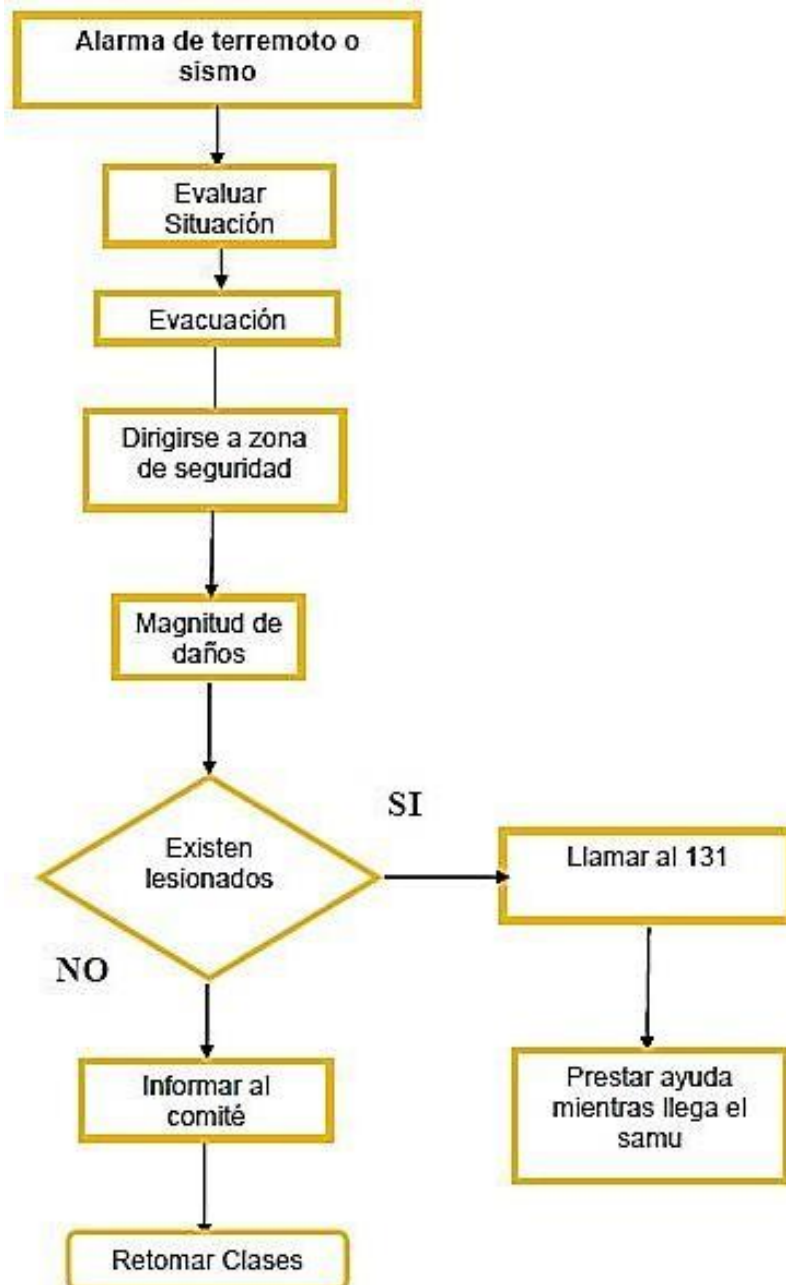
Alarma de terremoto o sismo

Evaluar Situación

Evacuación

Dirigirse a zona de seguridad

Magnitud de daños

Existen lesionados

SI

Llamar al 131

NO

Informar al comité

Prestar ayuda mientras llega el samu

Retomar Clases